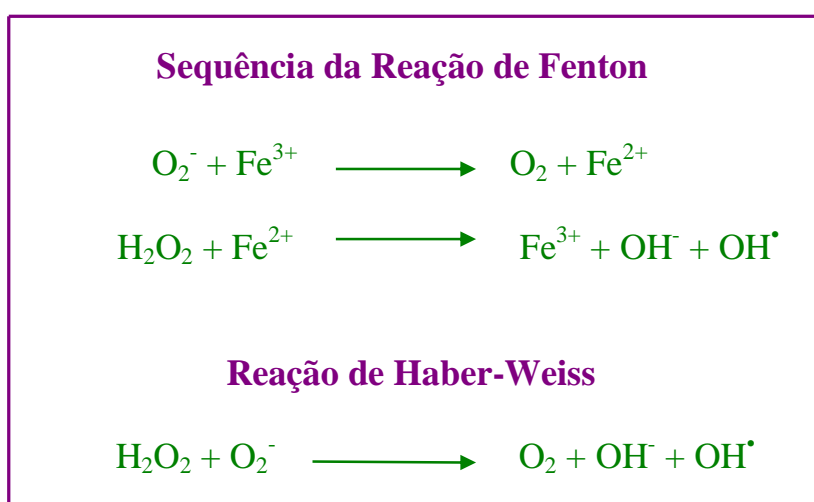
Sequência da Reação de Fenton

$O_2^- + Fe^{3+} \longrightarrow O_2 + Fe^{2+}$

$H_2O_2 + Fe^{2+} \longrightarrow Fe^{3+} + OH^- + OH^\bullet$

Reação de Haber-Weiss

$H_2O_2 + O_2^- \longrightarrow O_2 + OH^- + OH^\bullet$